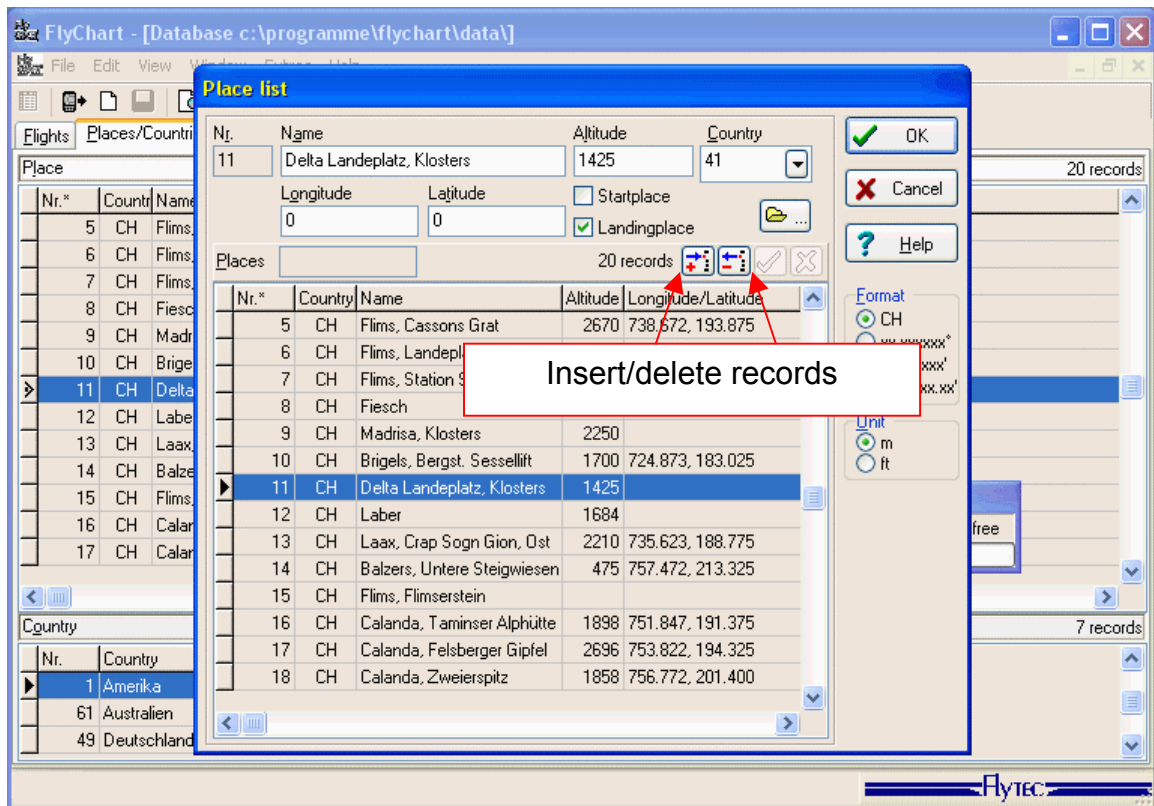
FlyChart - [Database c:\programme\flychart\data\]

File Edit View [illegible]

Flights Places/Countri

Place 20 records

| Nr.* | Countr | Name |
|---|---|---|
| 5 | CH | Flims |
| 6 | CH | Flims |
| 7 | CH | Flims |
| 8 | CH | Fiesc |
| 9 | CH | Madr |
| 10 | CH | Brige |
| 11 | CH | Delta |
| 12 | CH | Labe |
| 13 | CH | Laax |
| 14 | CH | Balze |
| 15 | CH | Flims |
| 16 | CH | Calan |
| 17 | CH | Calan |

Country 7 records

| Nr. | Country |
|---|---|
| 1 | Amerika |
| 61 | Australien |
| 49 | Deutschland |

Place list

Nr. 11
Name Delta Landeplatz, Klosters
Altitude 1425
Country 41
Longitude 0
Latitude 0
Startplace
Landingplace

OK
Cancel
Help

Places 20 records

| Nr.* | Country | Name | Altitude | Longitude/Latitude |
|---|---|---|---|---|
| 5 | CH | Flims, Cassons Grat | 2670 | 738.672, 193.875 |
| 6 | CH | Flims, Landepl | | |
| 7 | CH | Flims, Station S | | |
| 8 | CH | Fiesch | | |
| 9 | CH | Madrisa, Klosters | 2250 | |
| 10 | CH | Brigels, Bergst. Sessellift | 1700 | 724.873, 183.025 |
| 11 | CH | Delta Landeplatz, Klosters | 1425 | |
| 12 | CH | Laber | 1684 | |
| 13 | CH | Laax, Crap Sogn Gion, Ost | 2210 | 735.623, 188.775 |
| 14 | CH | Balzers, Untere Steigwiesen | 475 | 757.472, 213.325 |
| 15 | CH | Flims, Flimserstein | | |
| 16 | CH | Calanda, Taminser Alphütte | 1898 | 751.847, 191.375 |
| 17 | CH | Calanda, Felsberger Gipfel | 2696 | 753.822, 194.325 |
| 18 | CH | Calanda, Zweierspitz | 1858 | 756.772, 201.400 |

Insert/delete records

Format
CH
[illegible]xxx°
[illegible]xxx'
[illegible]xx.xx'

Unit
m
ft

free

FLYTEC